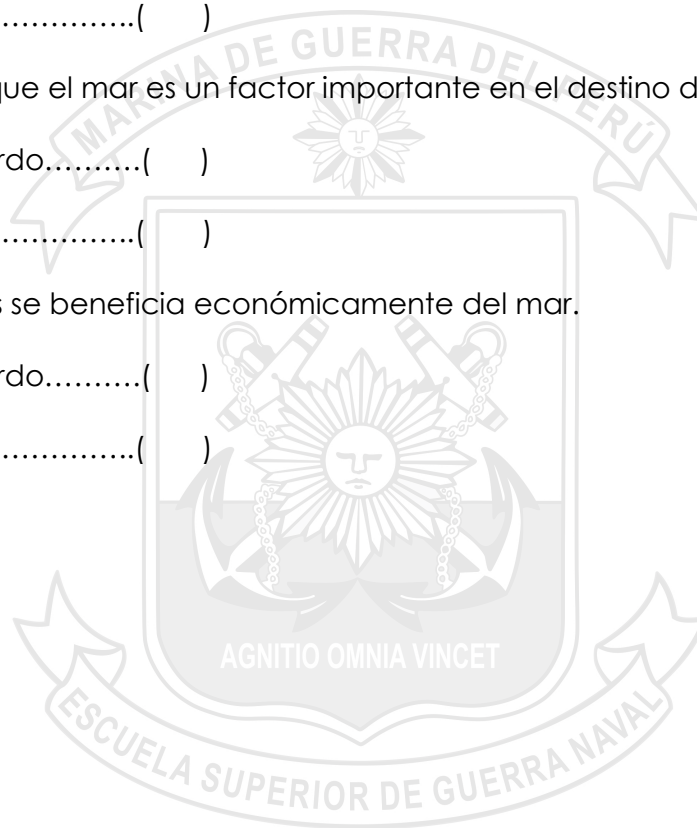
…………..(     )

que el mar es un factor importante en el destino d

rdo……….(     )

…………..(     )

s se beneficia económicamente del mar.

rdo……….(     )

…………..(     )

MARINA DE GUERRA DEL PERÚ

AGNITIO OMNIA VINCET

ESCUELA SUPERIOR DE GUERRA NAVAL